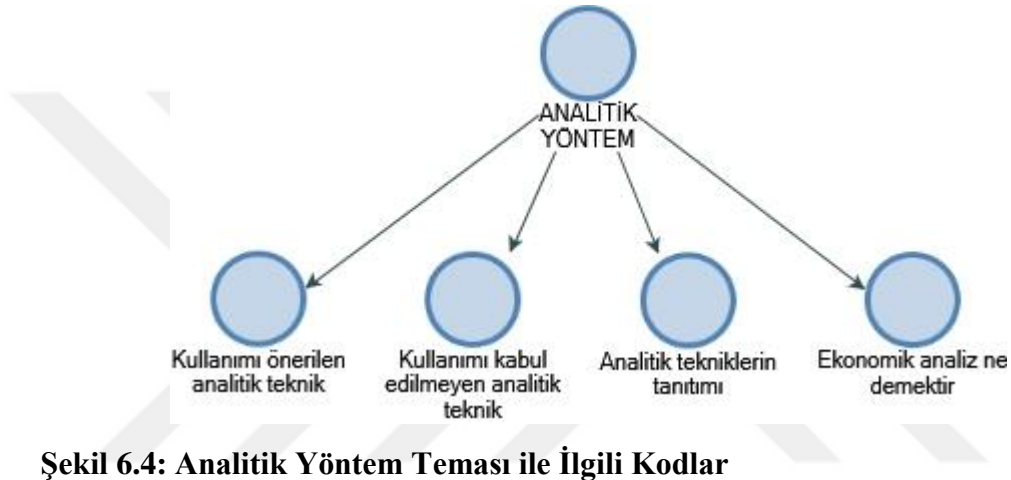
ANALİTİK YÖNTEM

Kullanımı önerilen analitik teknik

Kullanımı kabul edilmeyen analitik teknik

Analitik tekniklerin tanıtımı

Ekonomik analiz ne demektir

Şekil 6.4: Analitik Yöntem Teması ile İlgili Kodlar